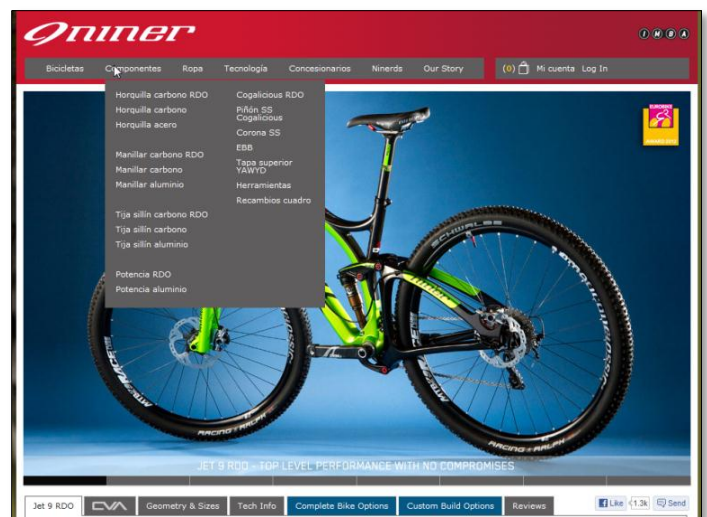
Niner

Bicicletas Componentes Ropa Tecnología Concesionarios Ninerds Our Story (0) Mi cuenta Log In

Horquilla carbono RDO
Horquilla carbono
Horquilla acero

Manillar carbono RDO
Manillar carbono
Manillar aluminio

Tija sillín carbono RDO
Tija sillín carbono
Tija sillín aluminio

Potencia RDO
Potencia aluminio

Cogalicious RDO
Piñón SS Cogalicious
Corona SS
EBB
Tapa superior YAWYD
Herramientas
Recambios cuadro

EUROBIKE AWARD 2012

SCHWALBE

RACING RALPH

JET 9 RDO - TOP LEVEL PERFORMANCE WITH NO COMPROMISES

Jet 9 RDO CVA Geometry & Sizes Tech Info Complete Bike Options Custom Build Options Reviews Like 1.3k Send